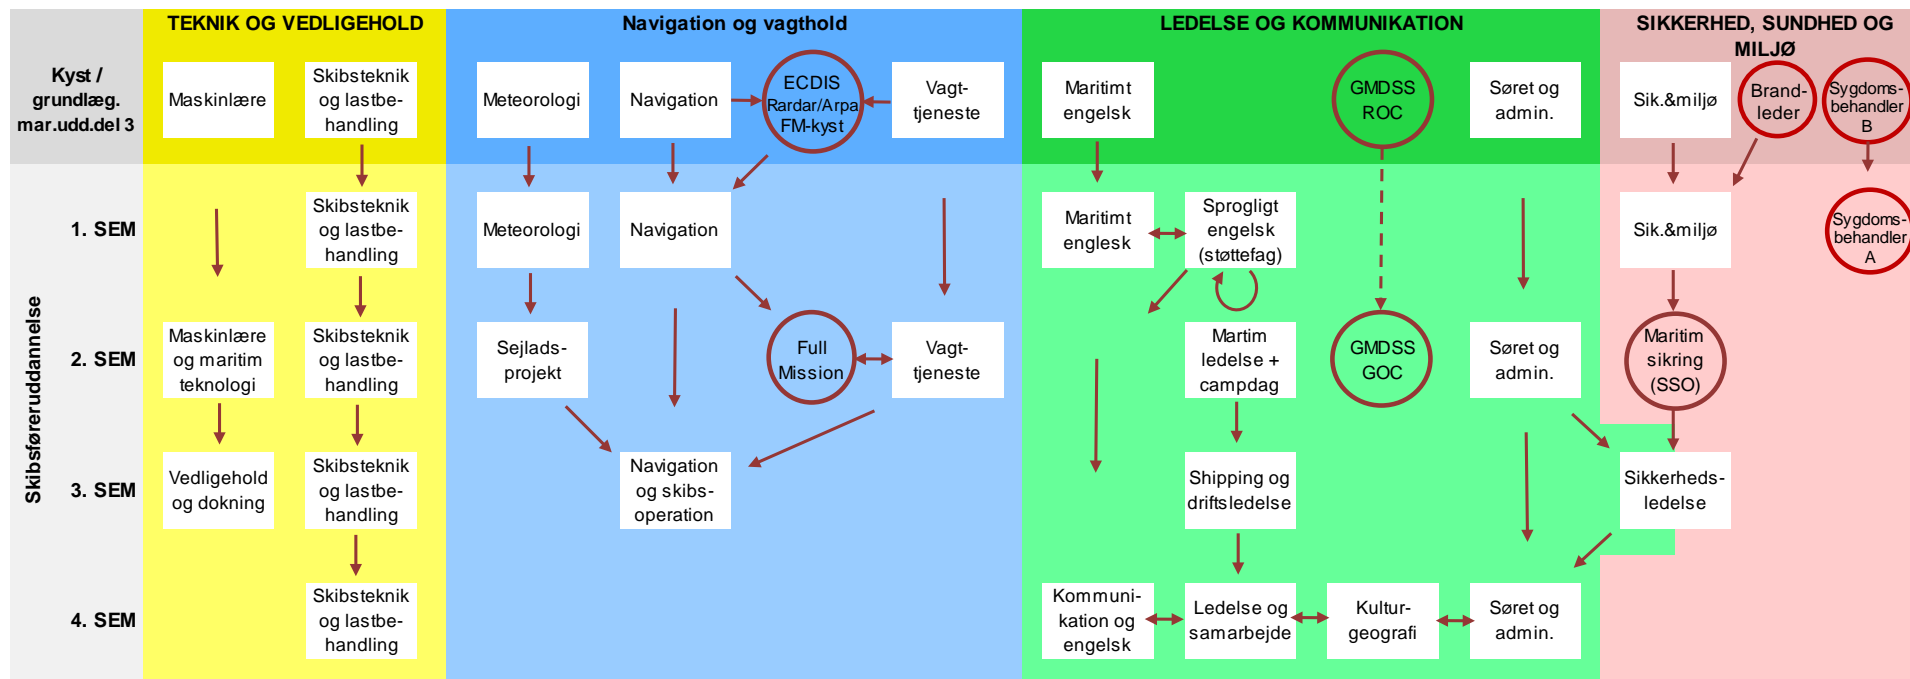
TEKNIK OG VEDLIGEHOLD

Navigation og vagthold

LEDELSE OG KOMMUNIKATION

SIKKERHED, SUNDHED OG MILJØ

Kyst / grundlæg. mar.udd.del 3

Maskinlære

Skibsteknik og lastbehandling

Meteorologi

Navigation

ECDIS Rardar/Arpa FM-kyst

Vagttjeneste

Maritimt engelsk

GMDSS ROC

Søret og admin.

Sik.&miljø

Brandleder

Sygdomsbehandler B

Skibsføreruddannelse

1. SEM

Skibsteknik og lastbehandling

Meteorologi

Navigation

Maritimt engelsk

Sprogligt engelsk (støttefag)

Sik.&miljø

Sygdomsbehandler A

2. SEM

Maskinlære og maritim teknologi

Skibsteknik og lastbehandling

Sejladsprojekt

Full Mission

Vagttjeneste

Martim ledelse + campdag

GMDSS GOC

Søret og admin.

Maritim sikring (SSO)

3. SEM

Vedligehold og dokning

Skibsteknik og lastbehandling

Navigation og skibsoperation

Shipping og driftsledelse

Sikkerhedsledelse

4. SEM

Skibsteknik og lastbehandling

Kommunikation og engelsk

Ledelse og samarbejde

Kulturgeografi

Søret og admin.